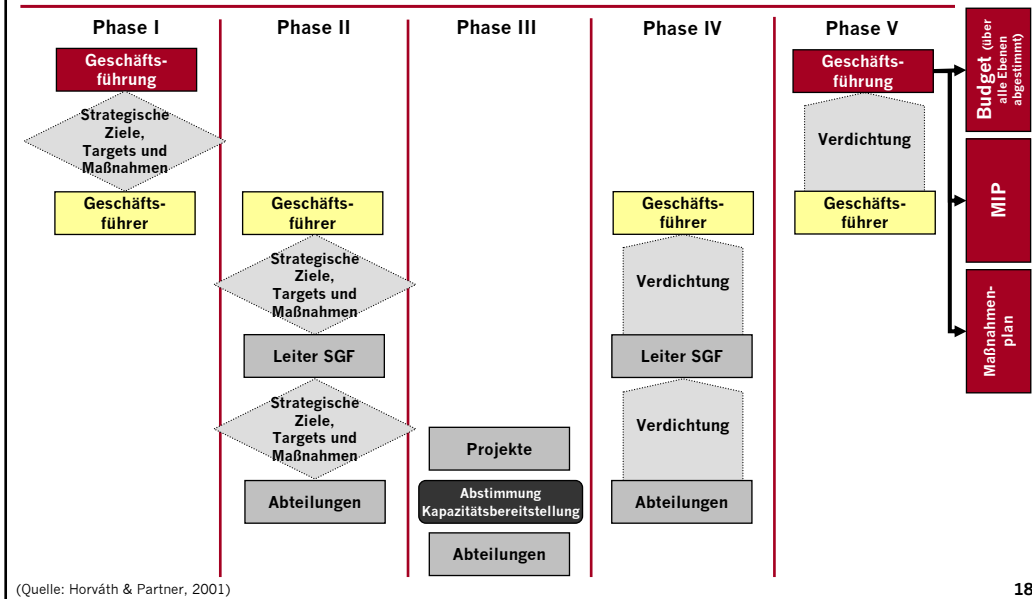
Phase I

Geschäftsführung

Strategische Ziele, Targets und Maßnahmen

Geschäftsführer

Phase II

Geschäftsführer

Strategische Ziele, Targets und Maßnahmen

Leiter SGF

Strategische Ziele, Targets und Maßnahmen

Abteilungen

Phase III

Projekte

Abstimmung Kapazitätsbereitstellung

Abteilungen

Phase IV

Geschäftsführer

Verdichtung

Leiter SGF

Verdichtung

Abteilungen

Phase V

Geschäftsführung

Verdichtung

Geschäftsführer

Budget (über alle Ebenen abgestimmt)

MIP

Maßnahmenplan

(Quelle: Horváth & Partner, 2001)

18